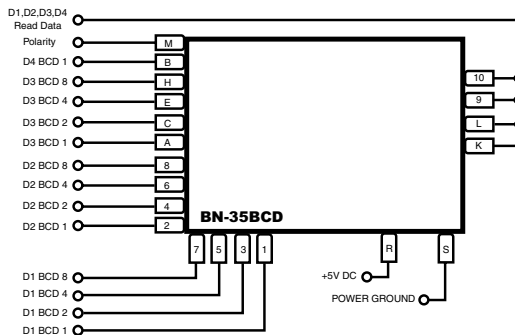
D1,D2,D3,D4 Read Data

Polarity M
D4 BCD 1 B
D3 BCD 8 H
D3 BCD 4 E
D3 BCD 2 C
D3 BCD 1 A
D2 BCD 8 8
D2 BCD 4 6
D2 BCD 2 4
D2 BCD 1 2

10
9
L
K

BN-35BCD

7 5 3 1
R S

D1 BCD 8
D1 BCD 4
D1 BCD 2
D1 BCD 1

+5V DC
POWER GROUND